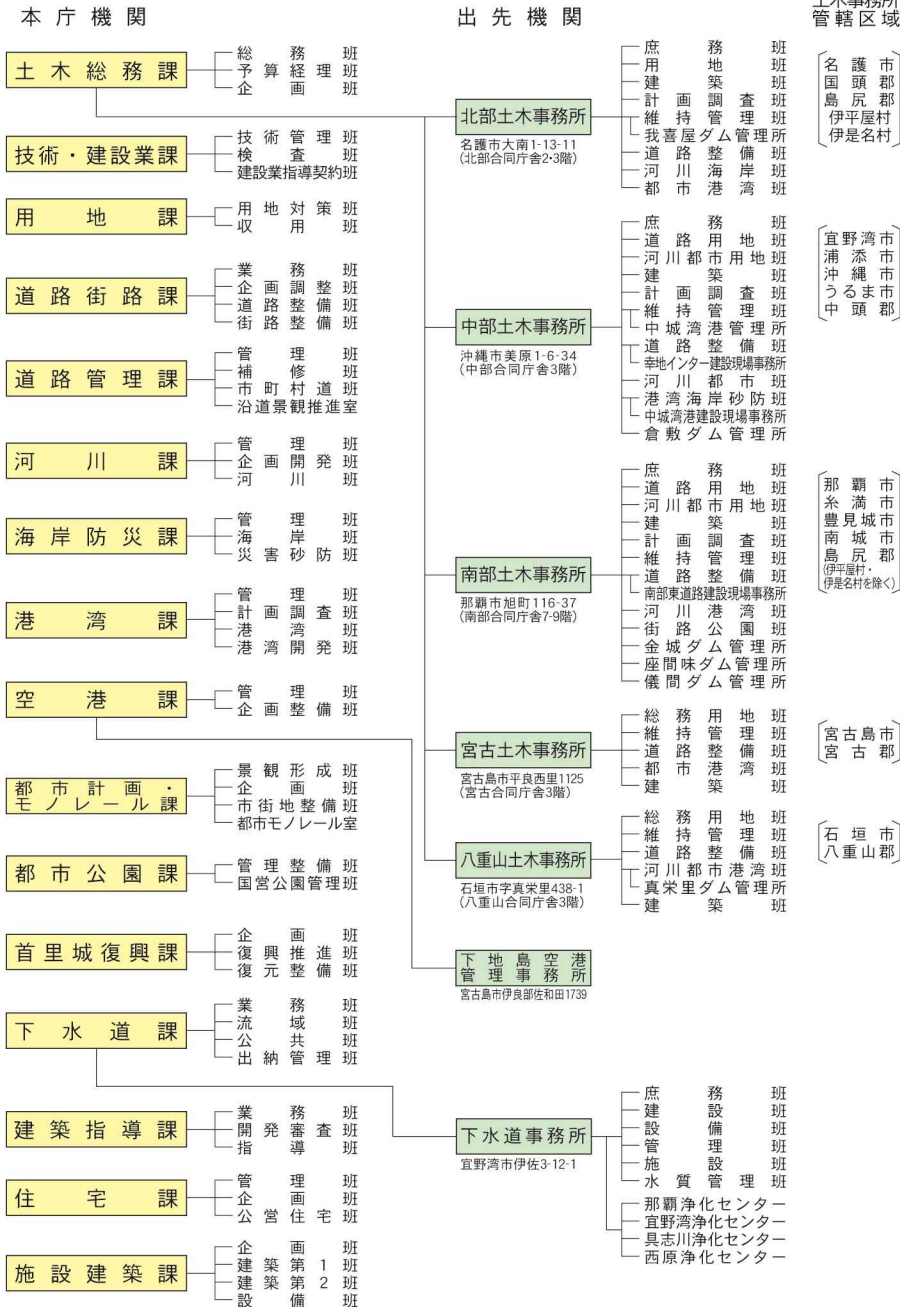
本庁機関

出先機関

土木事務所
管轄区域

土木総務課
総務班
予算経理班
企画班

技術・建設業課
技術管理班
検査班
建設業指導契約班

用地課
用地対策班
収用班

道路街路課
業務班
企画調整班
道路整備班
街路整備班

道路管理課
管理班
補修班
市町村道班
沿道景観推進室

河川課
管理班
企画開発班
河川班

海岸防災課
管理班
海岸班
災害砂防班

港湾課
管理班
計画調査班
港湾班
港湾開発班

空港課
管理班
企画整備班

都市計画・モノレール課
景観形成班
企画班
市街地整備班
都市モノレール室

都市公園課
管理整備班
国営公園管理班

首里城復興課
企画班
復興推進班
復元整備班

下水道課
業務班
流域班
公共班
出納管理班

建築指導課
業務班
開発審査班
指導班

住宅課
管理班
企画班
公営住宅班

施設建築課
企画班
建築第1班
建築第2班
設備班

北部土木事務所
名護市大南1-13-11
(北部合同庁舎2･3階)
庶務班
用地班
建築班
計画調査班
維持管理班
我喜屋ダム管理所
道路整備班
河川海岸班
都市港湾班
名護市
国頭郡
島尻郡
伊平屋村
伊是名村

中部土木事務所
沖縄市美原1-6-34
(中部合同庁舎3階)
庶務班
道路用地班
河川都市用地班
建築班
計画調査班
維持管理班
中城湾港管理所
道路整備班
幸地インター建設現場事務所
河川都市班
港湾海岸砂防班
中城湾港建設現場事務所
倉敷ダム管理所
宜野湾市
浦添市
沖縄市
うるま市
中頭郡

南部土木事務所
那覇市旭町116-37
(南部合同庁舎7-9階)
庶務班
道路用地班
河川都市用地班
建築班
計画調査班
維持管理班
道路整備班
南部東道路建設現場事務所
河川港湾班
街路公園班
金城ダム管理所
座間味ダム管理所
儀間ダム管理所
那覇市
糸満市
豊見城市
南城市
島尻郡
(伊平屋村・伊是名村を除く)

宮古土木事務所
宮古島市平良西里1125
(宮古合同庁舎3階)
総務用地班
維持管理班
道路整備班
都市港湾班
建築班
宮古島市
宮古郡

八重山土木事務所
石垣市字真栄里438-1
(八重山合同庁舎3階)
総務用地班
維持管理班
道路整備班
河川都市港湾班
真栄里ダム管理所
建築班
石垣市
八重山郡

下地島空港管理事務所
宮古島市伊良部佐和田1739

下水道事務所
宜野湾市伊佐3-12-1
庶務班
建設班
設備班
管理班
施設班
水質管理班
那覇浄化センター
宜野湾浄化センター
具志川浄化センター
西原浄化センター